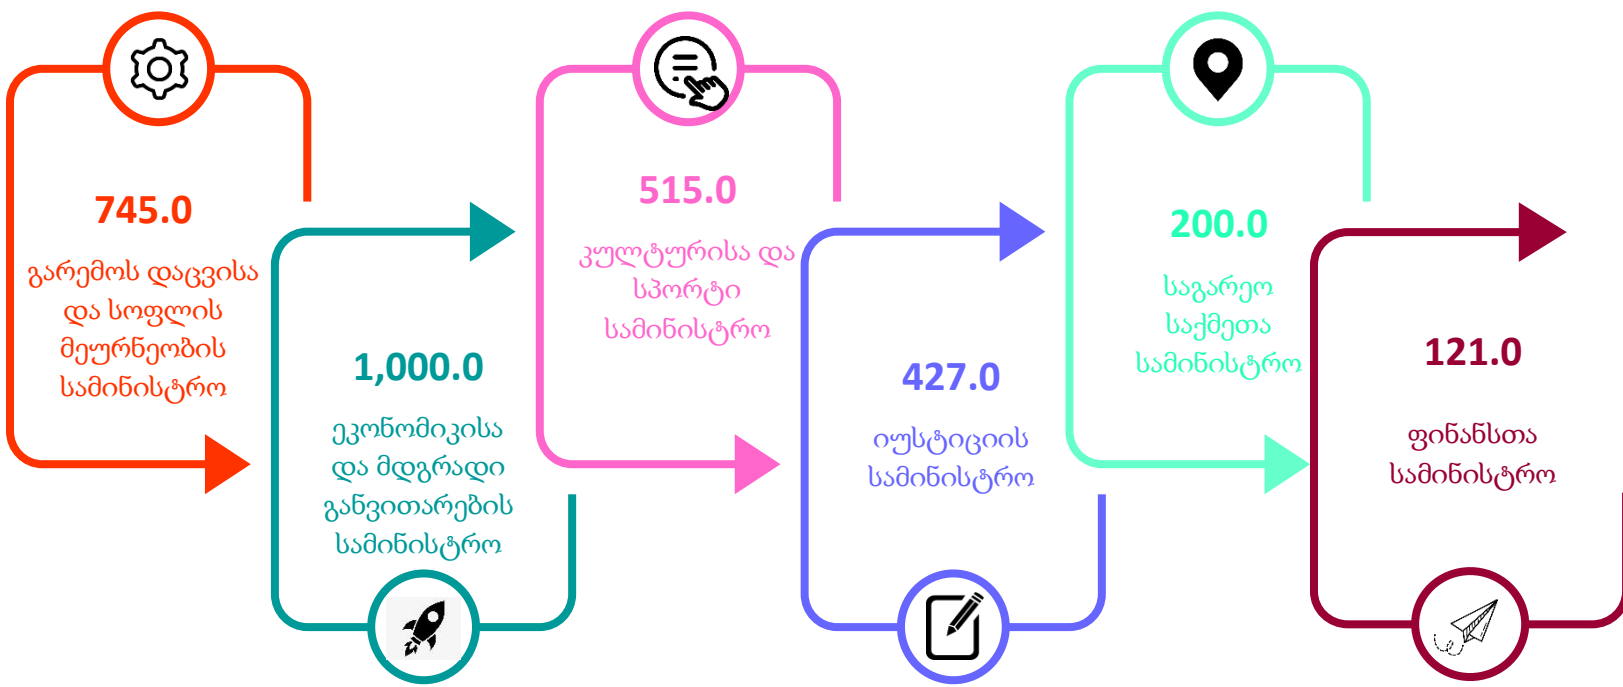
745.0

გარემოს დაცვისა და სოფლის მეურნეობის სამინისტრო

1,000.0

ეკონომიკისა და მდგრადი განვითარების სამინისტრო

515.0

კულტურისა და სპორტი სამინისტრო

427.0

იუსტიციის სამინისტრო

200.0

საგარეო საქმეთა სამინისტრო

121.0

ფინანსთა სამინისტრო